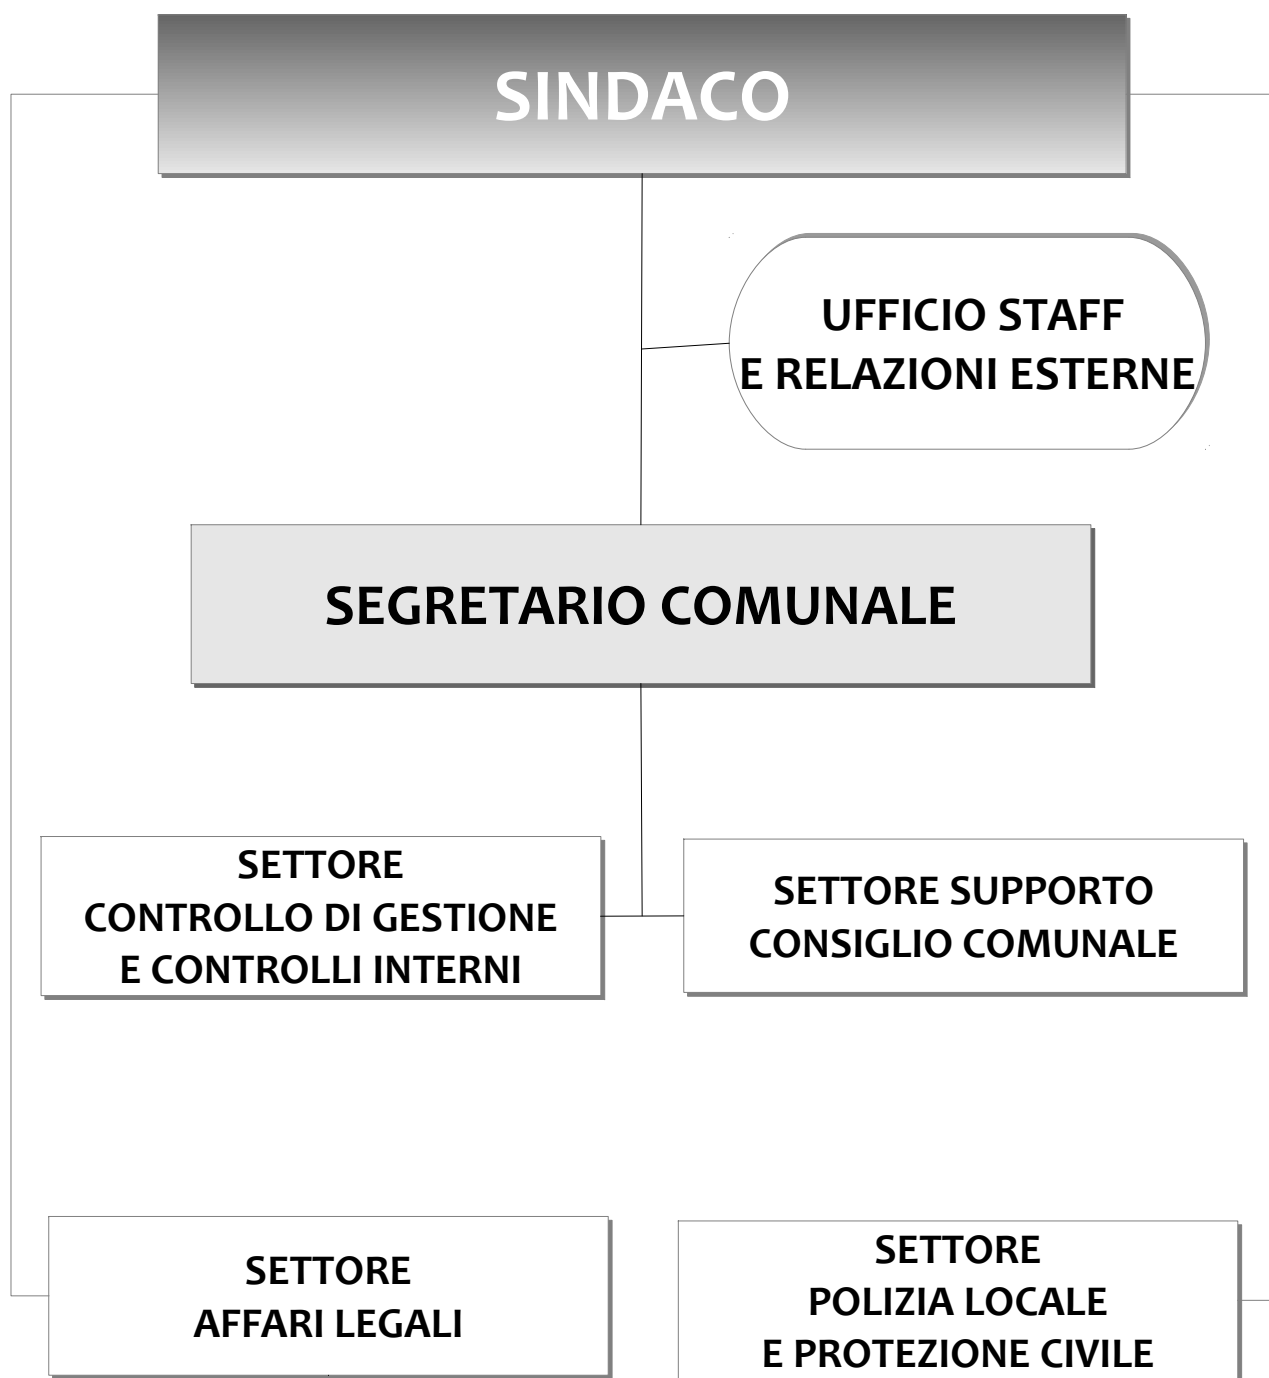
SINDACO

UFFICIO STAFF
E RELAZIONI ESTERNE

SEGRETARIO COMUNALE

SETTORE
CONTROLLO DI GESTIONE
E CONTROLLI INTERNI

SETTORE SUPPORTO
CONSIGLIO COMUNALE

SETTORE
AFFARI LEGALI

SETTORE
POLIZIA LOCALE
E PROTEZIONE CIVILE